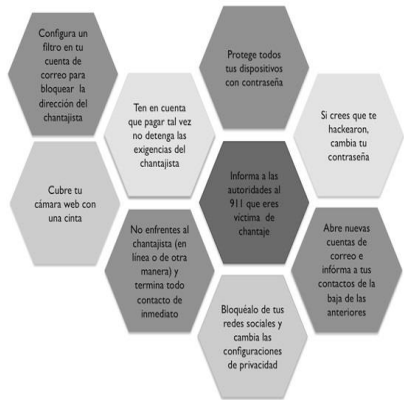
Configura un filtro en tu cuenta de correo para bloquear la dirección del chantajista

Protege todos tus dispositivos con contraseña

Ten en cuenta que pagar tal vez no detenga las exigencias del chantajista

Si crees que te hackearon, cambia tu contraseña

Cubre tu cámara web con una cinta

Informa a las autoridades al 911 que eres víctima de chantaje

No enfrentes al chantajista (en línea o de otra manera) y termina todo contacto de inmediato

Abre nuevas cuentas de correo e informa a tus contactos de la baja de las anteriores

Bloquéalo de tus redes sociales y cambia las configuraciones de privacidad